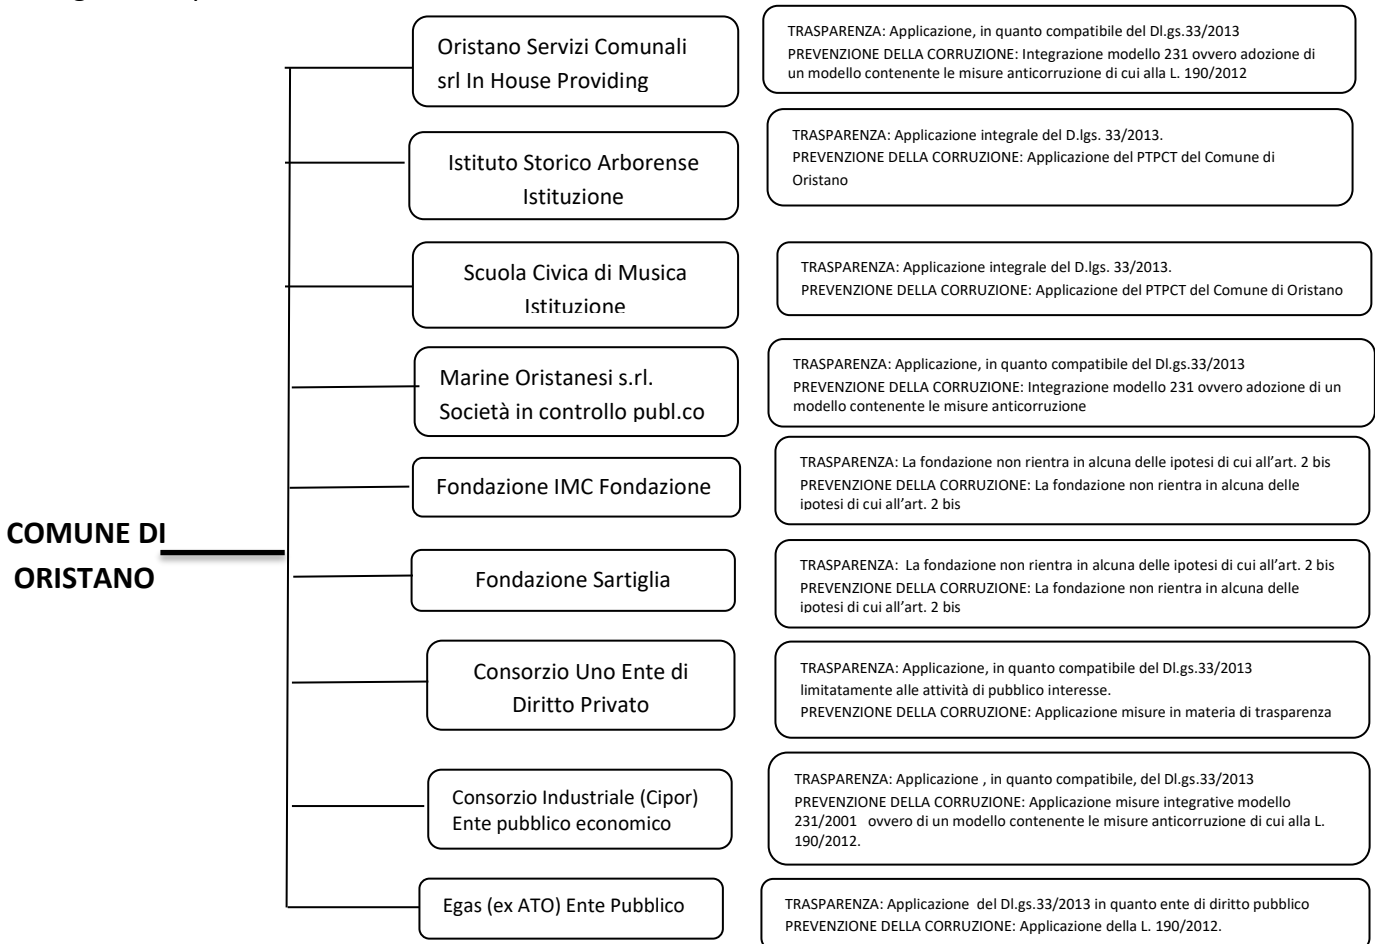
COMUNE DI ORISTANO

Oristano Servizi Comunali srl In House Providing

TRASPARENZA: Applicazione, in quanto compatibile del Dl.gs.33/2013
PREVENZIONE DELLA CORRUZIONE: Integrazione modello 231 ovvero adozione di un modello contenente le misure anticorruzione di cui alla L. 190/2012

Istituto Storico Arborense Istituzione

TRASPARENZA: Applicazione integrale del D.lgs. 33/2013.
PREVENZIONE DELLA CORRUZIONE: Applicazione del PTPCT del Comune di Oristano

Scuola Civica di Musica Istituzione

TRASPARENZA: Applicazione integrale del D.lgs. 33/2013.
PREVENZIONE DELLA CORRUZIONE: Applicazione del PTPCT del Comune di Oristano

Marine Oristanesi s.rl. Società in controllo publ.co

TRASPARENZA: Applicazione, in quanto compatibile del Dl.gs.33/2013
PREVENZIONE DELLA CORRUZIONE: Integrazione modello 231 ovvero adozione di un modello contenente le misure anticorruzione

Fondazione IMC Fondazione

TRASPARENZA: La fondazione non rientra in alcuna delle ipotesi di cui all'art. 2 bis
PREVENZIONE DELLA CORRUZIONE: La fondazione non rientra in alcuna delle ipotesi di cui all'art. 2 bis

Fondazione Sartiglia

TRASPARENZA: La fondazione non rientra in alcuna delle ipotesi di cui all'art. 2 bis
PREVENZIONE DELLA CORRUZIONE: La fondazione non rientra in alcuna delle ipotesi di cui all'art. 2 bis

Consorzio Uno Ente di Diritto Privato

TRASPARENZA: Applicazione, in quanto compatibile del Dl.gs.33/2013 limitatamente alle attività di pubblico interesse.
PREVENZIONE DELLA CORRUZIONE: Applicazione misure in materia di trasparenza

Consorzio Industriale (Cipor) Ente pubblico economico

TRASPARENZA: Applicazione , in quanto compatibile, del Dl.gs.33/2013
PREVENZIONE DELLA CORRUZIONE: Applicazione misure integrative modello 231/2001 ovvero di un modello contenente le misure anticorruzione di cui alla L. 190/2012.

Egas (ex ATO) Ente Pubblico

TRASPARENZA: Applicazione del Dl.gs.33/2013 in quanto ente di diritto pubblico
PREVENZIONE DELLA CORRUZIONE: Applicazione della L. 190/2012.